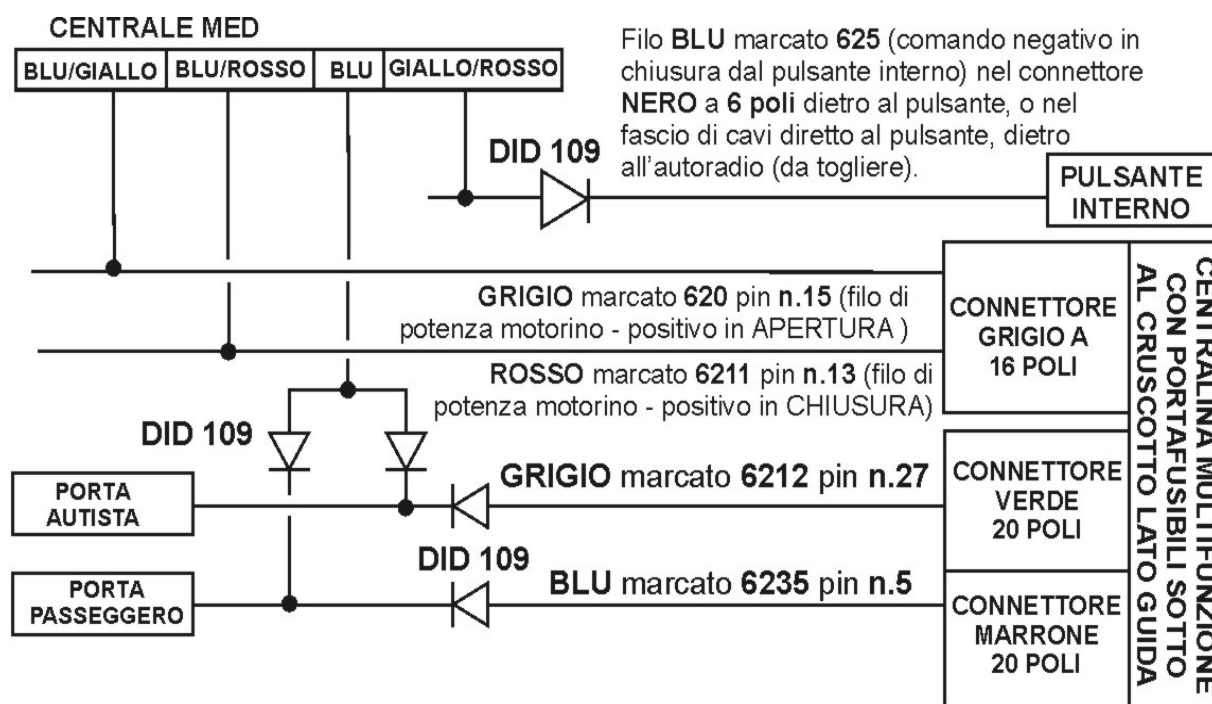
CENTRALE MED

| BLU/GIALLO | BLU/ROSSO | BLU | GIALLO/ROSSO |
|---|---|---|---|

Filo **BLU** marcato **625** (comando negativo in chiusura dal pulsante interno) nel connettore **NERO** a **6 poli** dietro al pulsante, o nel fascio di cavi diretto al pulsante, dietro all'autoradio (da togliere).

DID 109

PULSANTE INTERNO

GRIGIO marcato 620 pin n.15 (filo di potenza motorino - positivo in APERTURA )

CONNETTORE GRIGIO A 16 POLI

ROSSO marcato 6211 pin n.13 (filo di potenza motorino - positivo in CHIUSURA)

DID 109

PORTA AUTISTA

GRIGIO marcato 6212 pin n.27

CONNETTORE VERDE 20 POLI

DID 109

PORTA PASSEGGERO

BLU marcato 6235 pin n.5

CONNETTORE MARRONE 20 POLI

CENTRALINA MULTIFUNZIONE CON PORTAFUSIBILI SOTTO AL CRUSCOTTO LATO GUIDA